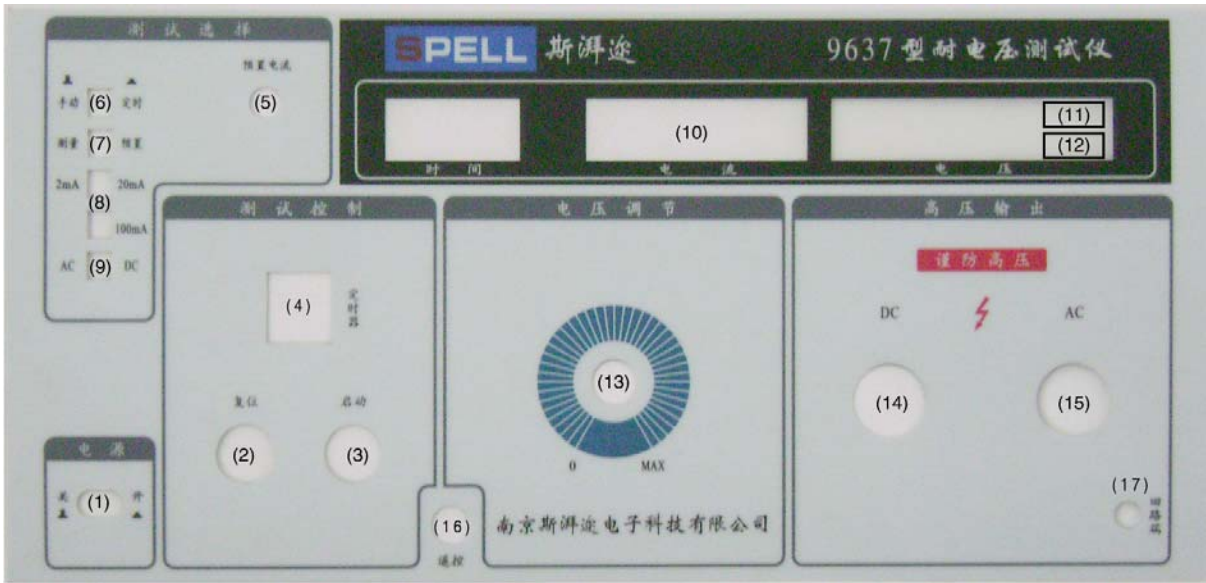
测试选择

预置电流
(5)

手动 (6) 定时

测量 (7) 预置

2mA 20mA
(8)
100mA

AC (9) DC

SPELL 斯湃迩

9637型耐电压测试仪

(10)

(11)

(12)

时间

电流

电压

测试控制

(4)

定时器

复位

启动

(2)

(3)

电压调节

(13)

0 MAX

南京斯湃迩电子科技有限公司

高压输出

谨防高压

DC

AC

(14)

(15)

(17)

回路试

电源

关 (1) 开

(16)

遥控